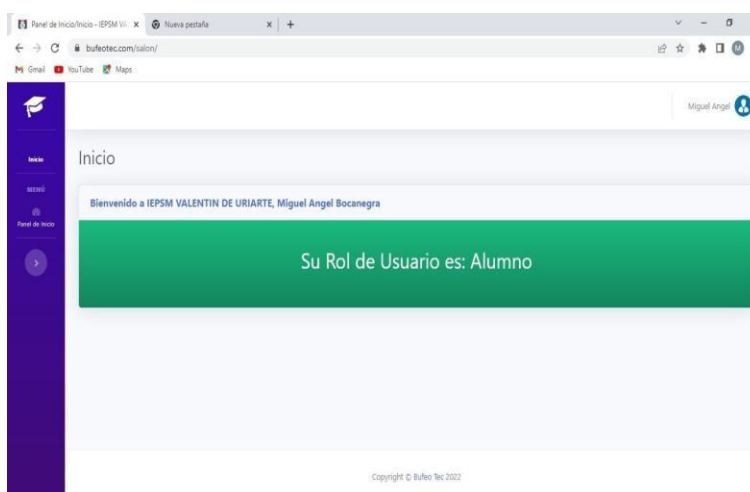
Panel de Inicio/Inicio - IEPSM VA ×
Nueva pestaña ×
+

bufeotec.com/salon/

Gmail
YouTube
Maps

Miguel Angel

Inicio
MENÚ
Panel de Inicio

Inicio

Bienvenido a IEPSM VALENTIN DE URIARTE, Miguel Angel Bocanegra

Su Rol de Usuario es: Alumno

Copyright © Bufeo Tec 2022